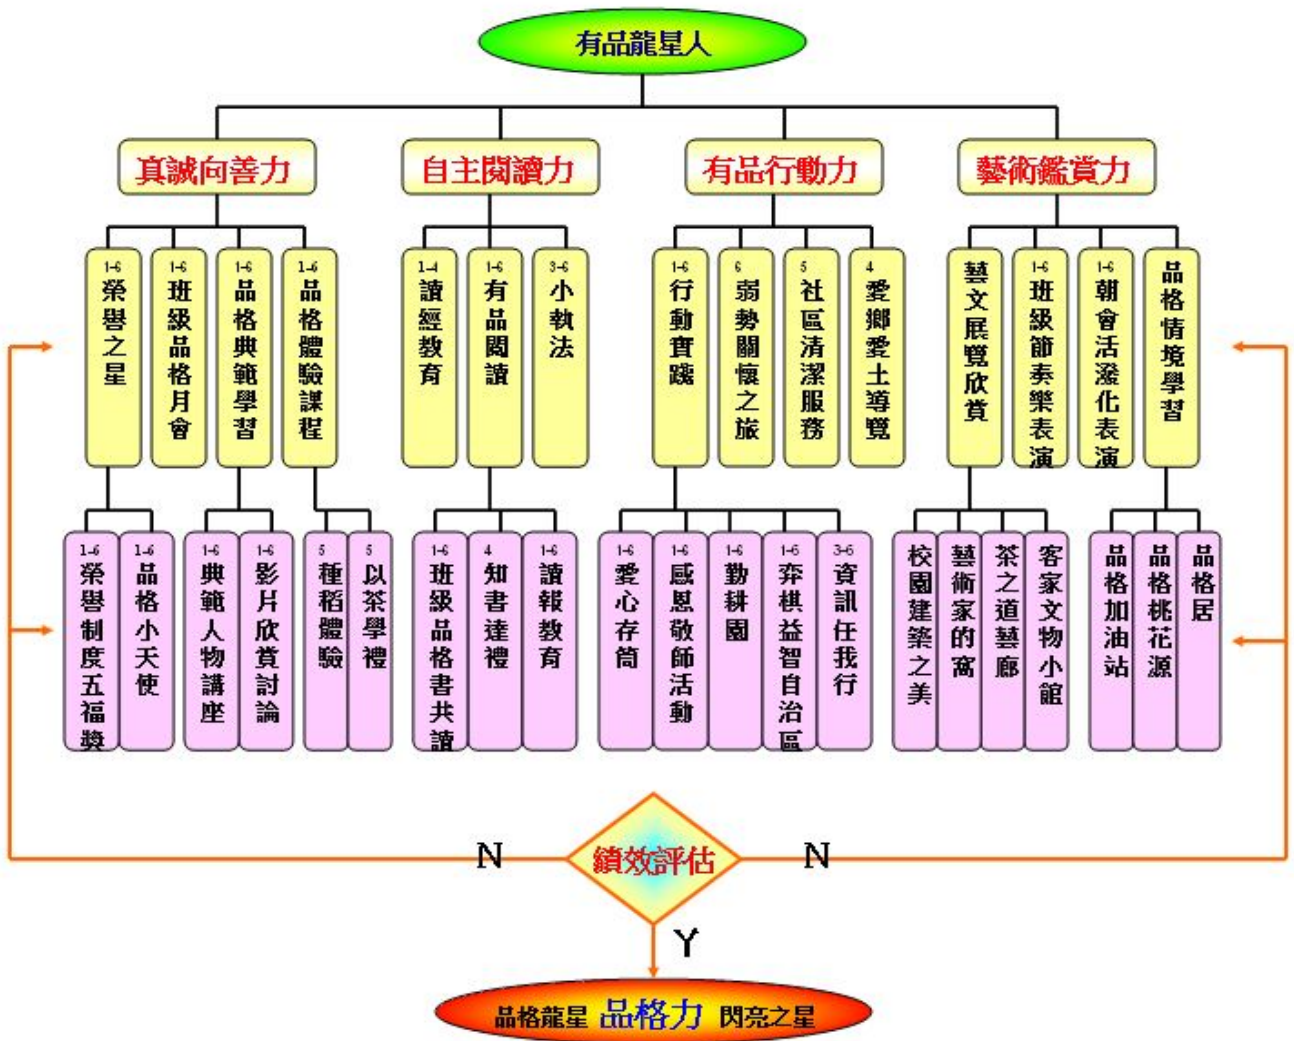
有品龍星人

真誠向善力

1-6 榮譽之星
1-6 班級品格月會
1-6 品格典範學習
1-6 品格體驗課程

1-6 榮譽制度五福獎
1-6 品格小天使
1-6 典範人物講座
1-6 影片欣賞討論
5 種稻體驗
5 以茶學禮

自主閱讀力

1-4 讀經教育
1-6 有品閱讀
3-6 小執法

1-6 班級品格書共讀
4 知書達禮
1-6 讀報教育

有品行動力

1-6 行動實踐
6 弱勢關懷之旅
5 社區清潔服務
4 愛鄉愛土導覽

1-6 愛心存筒
1-6 感恩敬師活動
1-6 勤耕園
1-6 弈棋益智自治區
3-6 資訊任我行

藝術鑑賞力

藝文展覽欣賞
1-6 班級節奏樂表演
1-6 朝會活潑化表演
品格情境學習

校園建築之美
藝術家的窩
茶之道藝廊
客家文物小館
品格加油站
品格桃花源
品格居

N
績效評估
N
Y

品格龍星 品格力 閃亮之星